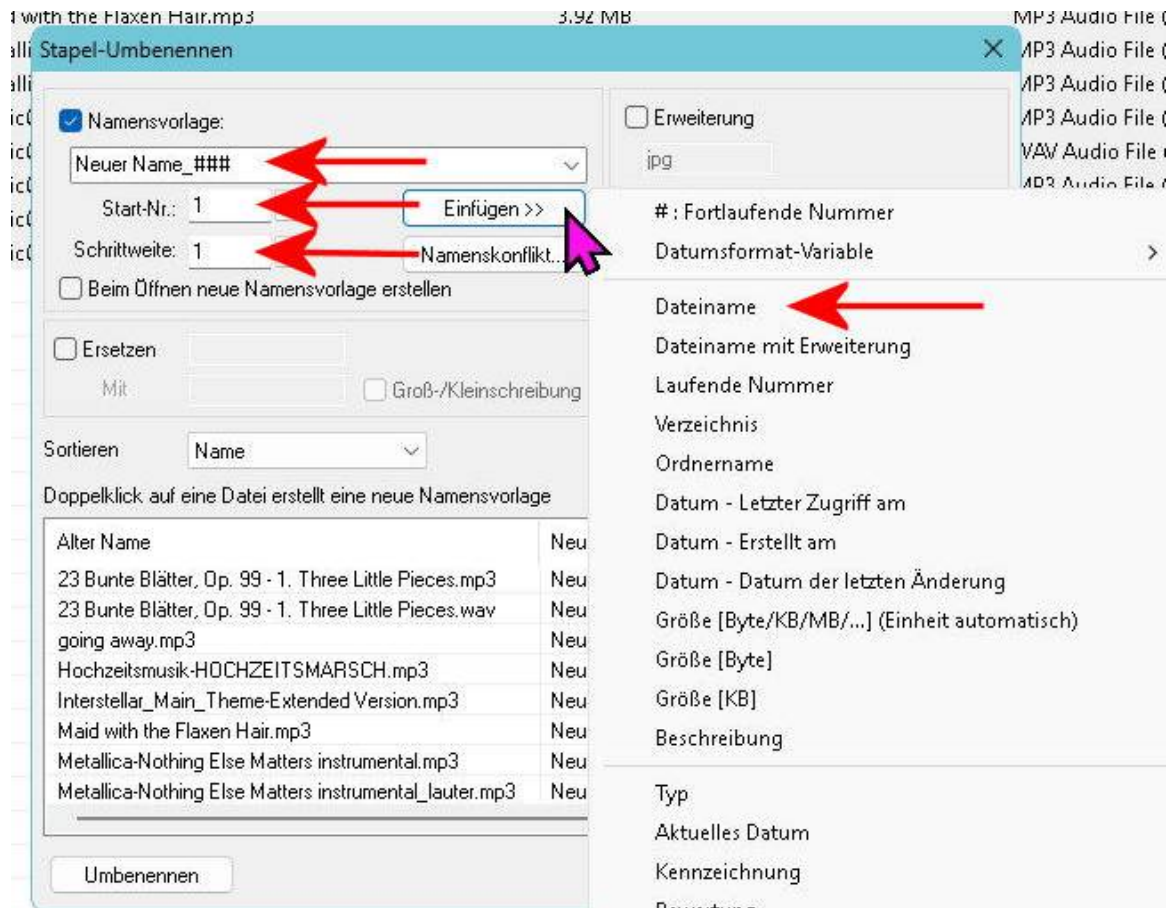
d with the Flaxen Hair.mp3 3.92 MB MP3 Audio File (
alli
alli
ic0
ic0
ic0
ic0
ic0

Stapel-Umbenennen

MP3 Audio File (
MP3 Audio File (
MP3 Audio File (
WAV Audio File
MP3 Audio File (

Namensvorlage:
Neuer Name_###
Start-Nr.: 1
Schrittweite: 1
Einfügen >>
Namenskonflikt...
Beim Öffnen neue Namensvorlage erstellen

Erweiterung
jpg

Ersetzen
Mit
Groß-/Kleinschreibung

Sortieren Name

Doppelklick auf eine Datei erstellt eine neue Namensvorlage

| Alter Name | Neu |
|---|---|
| 23 Bunte Blätter, Op. 99 - 1. Three Little Pieces.mp3 | Neu |
| 23 Bunte Blätter, Op. 99 - 1. Three Little Pieces.wav | Neu |
| going away.mp3 | Neu |
| Hochzeitsmusik-HOCHZEITSMARSCH.mp3 | Neu |
| Interstellar_Main_Theme-Extended Version.mp3 | Neu |
| Maid with the Flaxen Hair.mp3 | Neu |
| Metallica-Nothing Else Matters instrumental.mp3 | Neu |
| Metallica-Nothing Else Matters instrumental_lauter.mp3 | Neu |

Umbenennen

#: Fortlaufende Nummer
Datumsformat-Variable >
Dateiname
Dateiname mit Erweiterung
Laufende Nummer
Verzeichnis
Ordnername
Datum - Letzter Zugriff am
Datum - Erstellt am
Datum - Datum der letzten Änderung
Größe [Byte/KB/MB/...] (Einheit automatisch)
Größe [Byte]
Größe [KB]
Beschreibung
Typ
Aktuelles Datum
Kennzeichnung
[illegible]